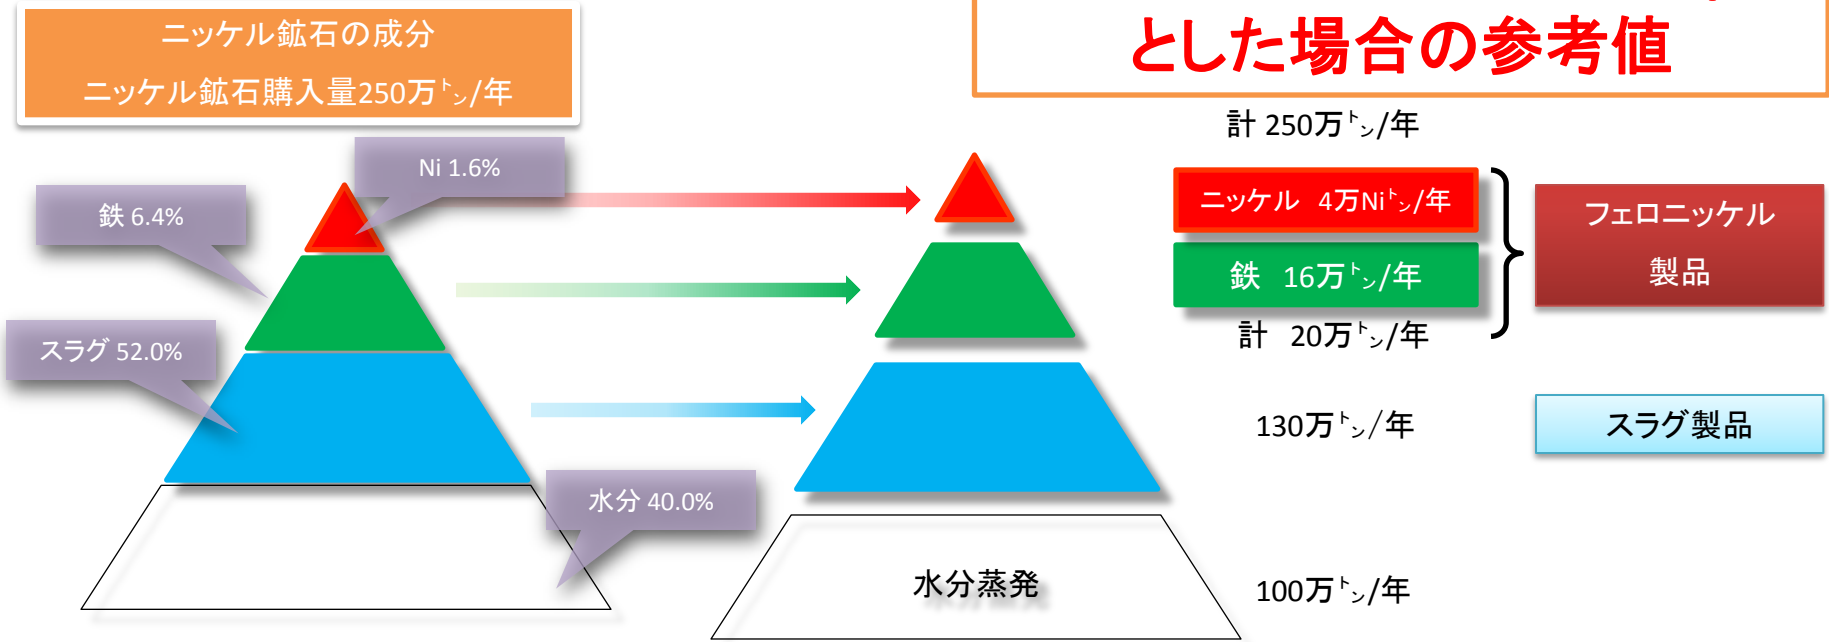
ニッケル鉱石の成分

ニッケル鉱石購入量250万㌧/年

とした場合の参考値

計 250万㌧/年

Ni 1.6%

鉄 6.4%

スラグ 52.0%

水分 40.0%

ニッケル 4万Ni㌧/年

鉄 16万㌧/年

計 20万㌧/年

フェロニッケル製品

130万㌧/年

スラグ製品

水分蒸発

100万㌧/年